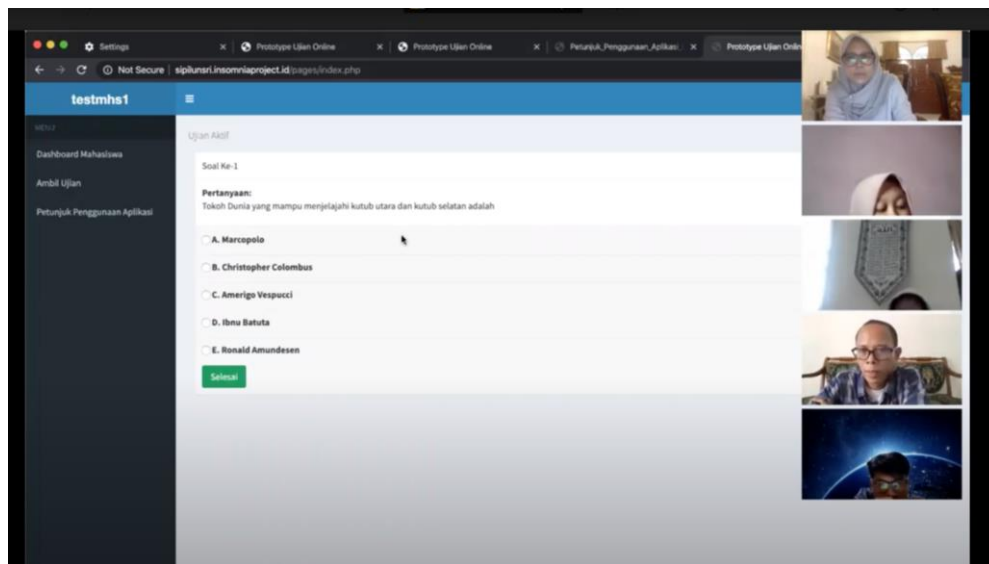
Settings
Prototype Ujian Online
Prototype Ujian Online
Petunjuk_Penggunaan_Aplikasi
Prototype Ujian Onli

Not Secure | sipilunsri.insomniaproject.id/pages/index.php

testmhs1

MENU

Dashboard Mahasiswa

Ambil Ujian

Petunjuk Penggunaan Aplikasi

Ujian Aktif

Soal Ke-1

Pertanyaan:
Tokoh Dunia yang mampu menjelajahi kutub utara dan kutub selatan adalah

A. Marcopolo

B. Christopher Colombus

C. Amerigo Vespucci

D. Ibnu Batuta

E. Ronald Amundesen

Selesai